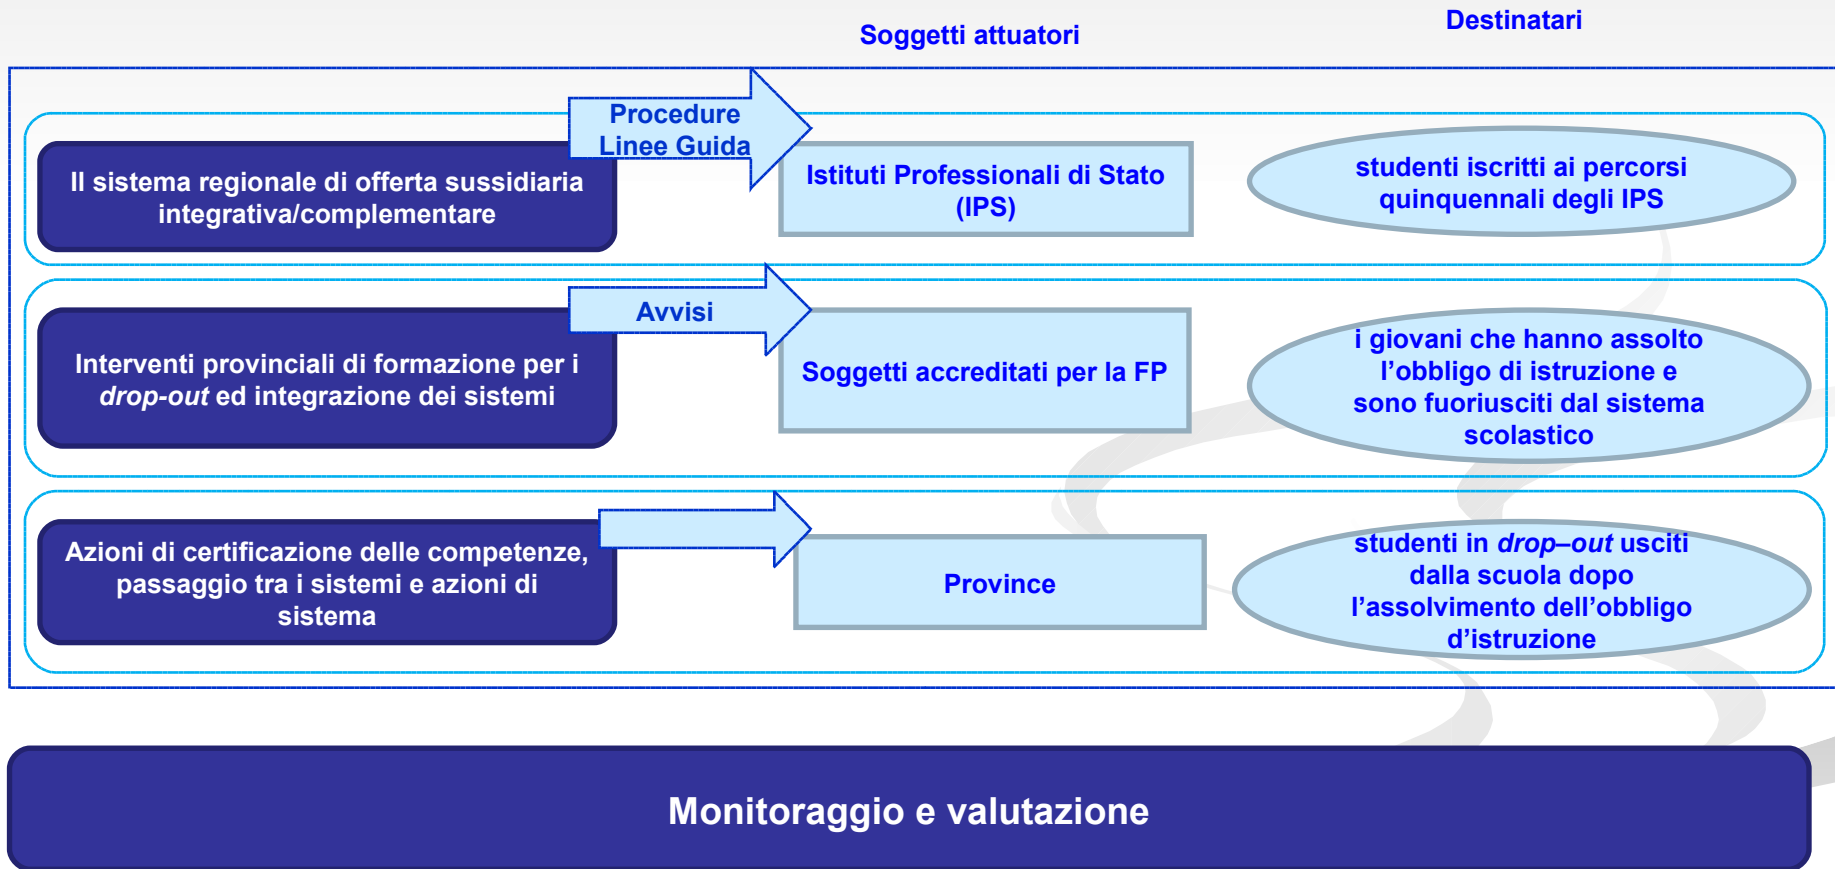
Soggetti attuatori

Destinatari

Il sistema regionale di offerta sussidiaria integrativa/complementare

Procedure
Linee Guida

Istituti Professionali di Stato (IPS)

studenti iscritti ai percorsi quinquennali degli IPS

Interventi provinciali di formazione per i *drop-out* ed integrazione dei sistemi

Avvisi

Soggetti accreditati per la FP

i giovani che hanno assolto l'obbligo di istruzione e sono fuoriusciti dal sistema scolastico

Azioni di certificazione delle competenze, passaggio tra i sistemi e azioni di sistema

Province

studenti in *drop–out* usciti dalla scuola dopo l'assolvimento dell'obbligo d'istruzione

Monitoraggio e valutazione